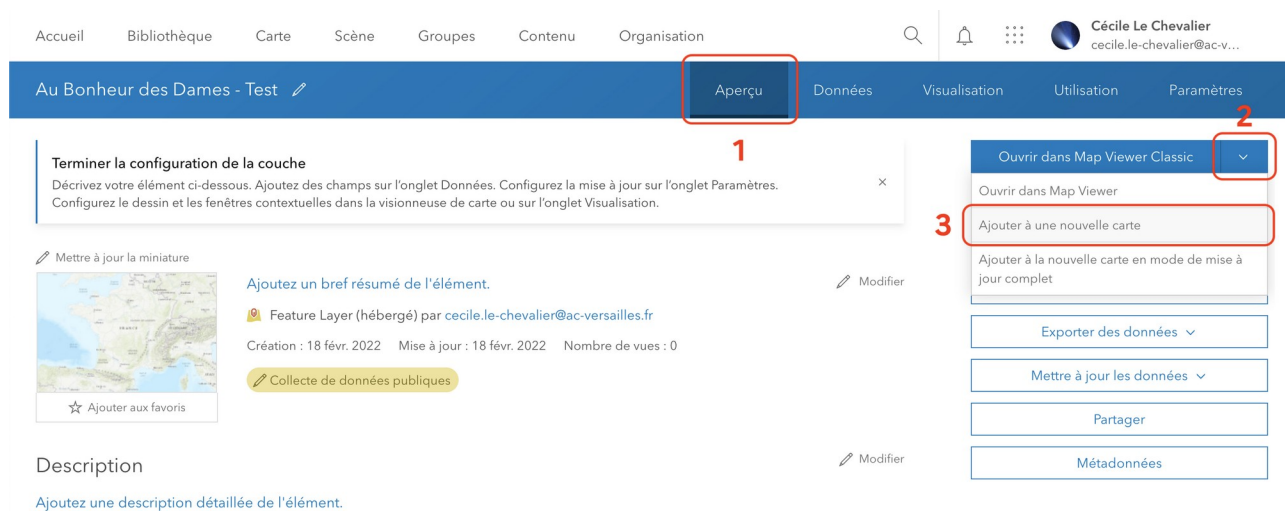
Accueil Bibliothèque Carte Scène Groupes Contenu Organisation

Cécile Le Chevalier
cecile.le-chevalier@ac-v...

Au Bonheur des Dames - Test

Aperçu Données Visualisation Utilisation Paramètres

1

2

Terminer la configuration de la couche

Décrivez votre élément ci-dessous. Ajoutez des champs sur l'onglet Données. Configurez la mise à jour sur l'onglet Paramètres. Configurez le dessin et les fenêtres contextuelles dans la visionneuse de carte ou sur l'onglet Visualisation.

×

Ouvrir dans Map Viewer Classic

Ouvrir dans Map Viewer

3

Ajouter à une nouvelle carte

Ajouter à la nouvelle carte en mode de mise à jour complet

Mettre à jour la miniature

Ajoutez un bref résumé de l'élément.

Modifier

Feature Layer (hébergé) par cecile.le-chevalier@ac-versailles.fr

Création : 18 févr. 2022 Mise à jour : 18 févr. 2022 Nombre de vues : 0

Collecte de données publiques

Ajouter aux favoris

Exporter des données

Mettre à jour les données

Partager

Description

Modifier

Métadonnées

Ajoutez une description détaillée de l'élément.